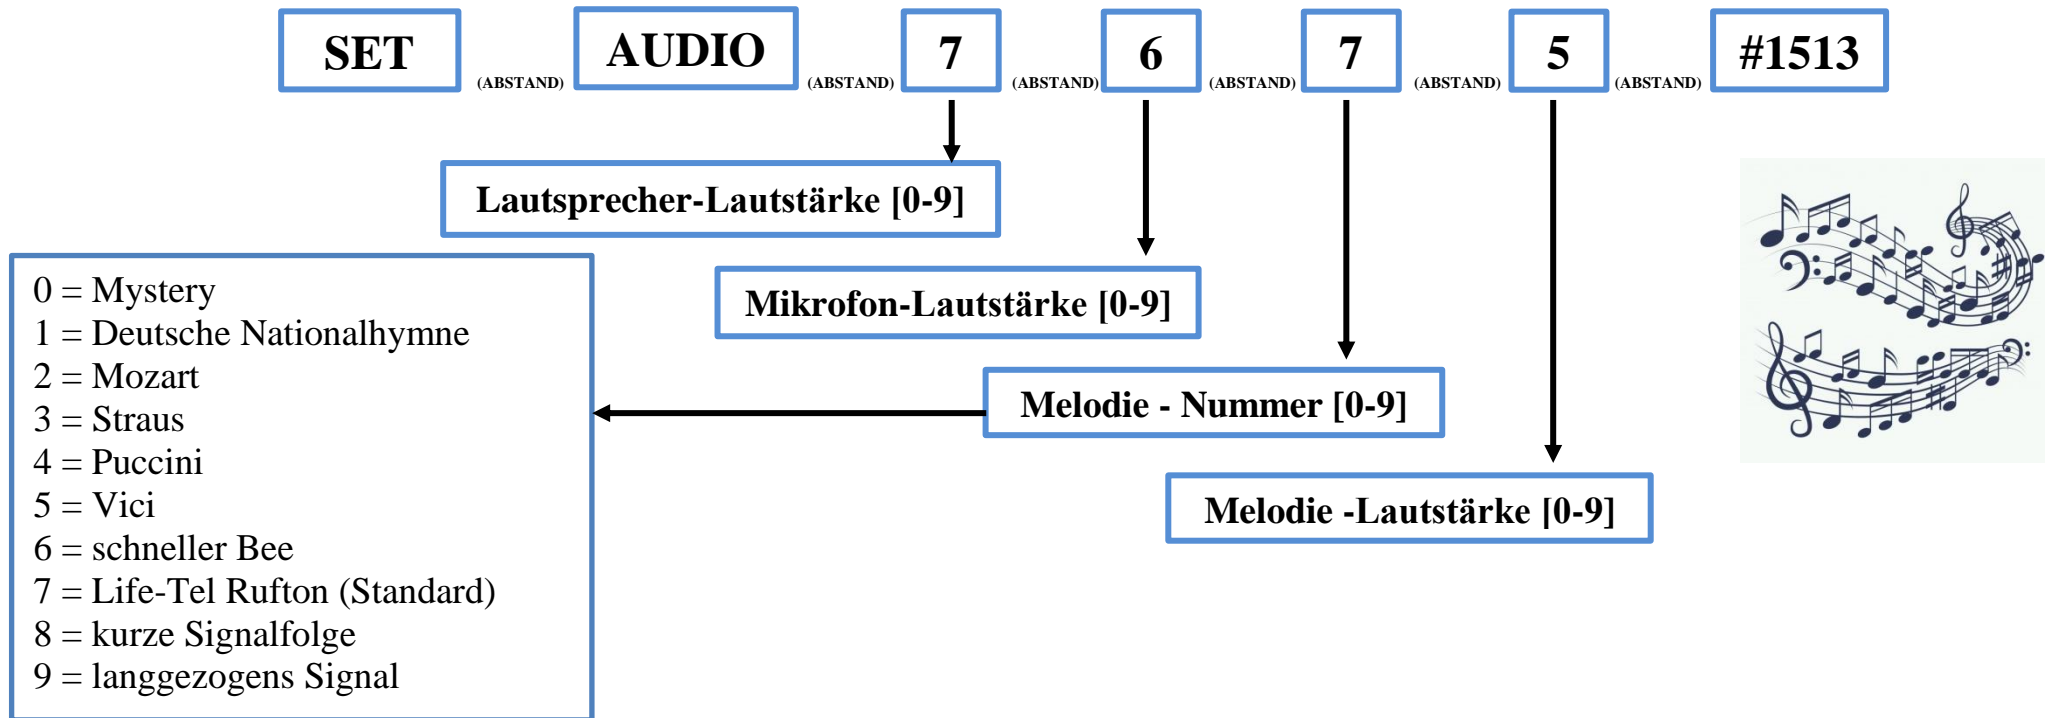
SET (ABSTAND) AUDIO (ABSTAND) 7 (ABSTAND) 6 (ABSTAND) 7 (ABSTAND) 5 (ABSTAND) #1513

Lautsprecher-Lautstärke [0-9]

Mikrofon-Lautstärke [0-9]

Melodie - Nummer [0-9]

Melodie -Lautstärke [0-9]

0 = Mystery
1 = Deutsche Nationalhymne
2 = Mozart
3 = Straus
4 = Puccini
5 = Vici
6 = schneller Bee
7 = Life-Tel Rufton (Standard)
8 = kurze Signalfolge
9 = langgezogens Signal